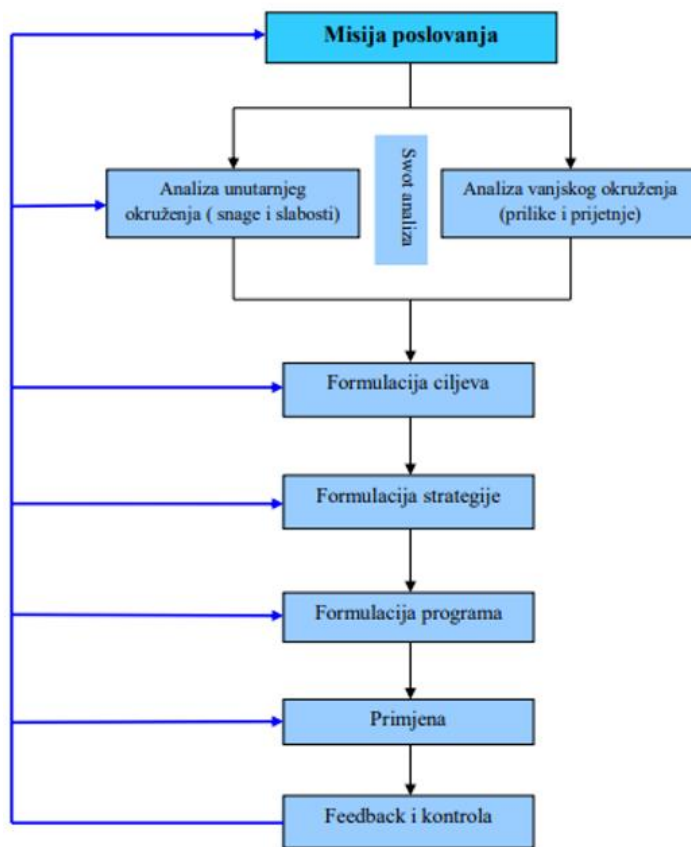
Misija poslovanja

Analiza unutarnjeg okruženja ( snage i slabosti)

Swot analiza

Analiza vanjskog okruženja (prilike i prijetnje)

Formulacija ciljeva

Formulacija strategije

Formulacija programa

Primjena

Feedback i kontrola